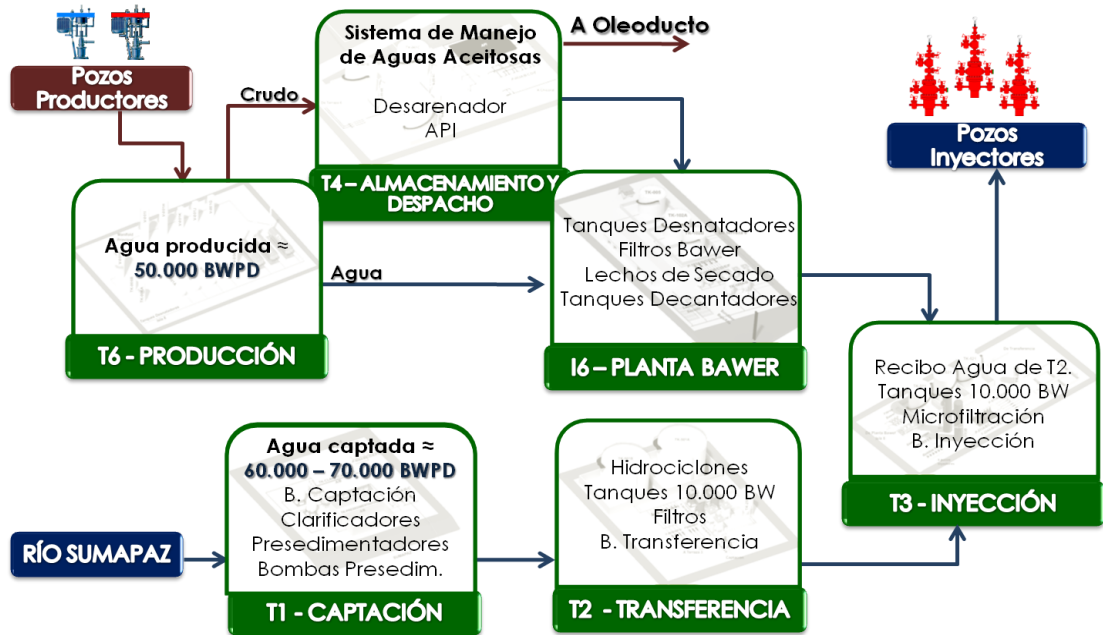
Pozos Productores

Crudo

Sistema de Manejo de Aguas Aceitosas

Desarenador
API

T4 – ALMACENAMIENTO Y DESPACHO

A Oleoducto

Pozos Inyectores

Agua producida ≈ 50.000 BWPD

T6 - PRODUCCIÓN

Agua

Tanques Desnatadores
Filtros Bawer
Lechos de Secado
Tanques Decantadores

I6 – PLANTA BAWER

Recibo Agua de T2.
Tanques 10.000 BW
Microfiltración
B. Inyección

T3 - INYECCIÓN

RÍO SUMAPAZ

Agua captada ≈ 60.000 – 70.000 BWPD
B. Captación
Clarificadores
Presedimentadores
Bombas Presedim.

T1 - CAPTACIÓN

Hidrociclones
Tanques 10.000 BW
Filtros
B. Transferencia

T2 - TRANSFERENCIA